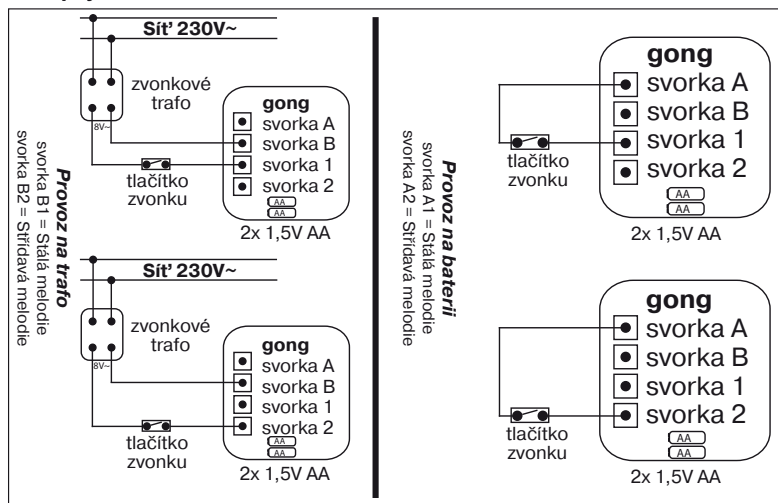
Provoz na trafo
svorka B1 = Stálá melodie
svorka B2 = Střídavá melodie

Síť 230V~

zvonkové trafo

8V~

gong
svorka A
svorka B
svorka 1
svorka 2
AA
AA

tlačítko zvonku

2x 1,5V AA

Síť 230V~

zvonkové trafo

8V~

gong
svorka A
svorka B
svorka 1
svorka 2
AA
AA

tlačítko zvonku

2x 1,5V AA

Provoz na baterii
svorka A1 = Stálá melodie
svorka A2 = Střídavá melodie

gong
svorka A
svorka B
svorka 1
svorka 2
AA
AA

tlačítko zvonku

2x 1,5V AA

gong
svorka A
svorka B
svorka 1
svorka 2
AA
AA

tlačítko zvonku

2x 1,5V AA